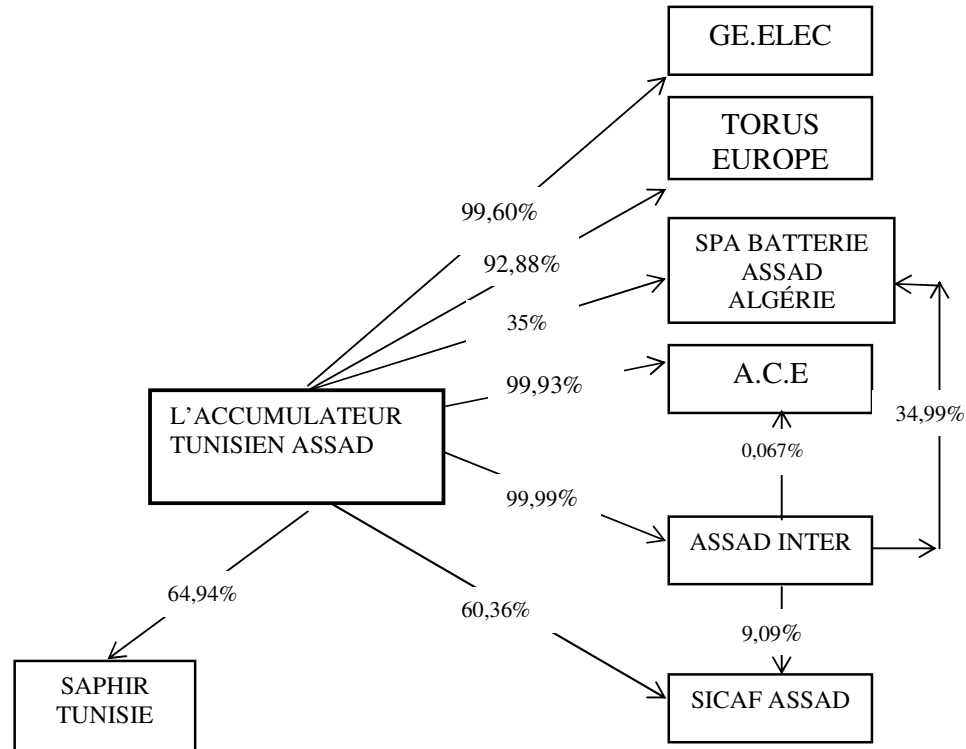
GE.ELEC

TORUS EUROPE

99,60%

92,88%

SPA BATTERIE ASSAD ALGÉRIE

35%

99,93%

A.C.E

L'ACCUMULATEUR TUNISIEN ASSAD

34,99%

0,067%

99,99%

ASSAD INTER

64,94%

60,36%

9,09%

SAPHIR TUNISIE

SICAF ASSAD